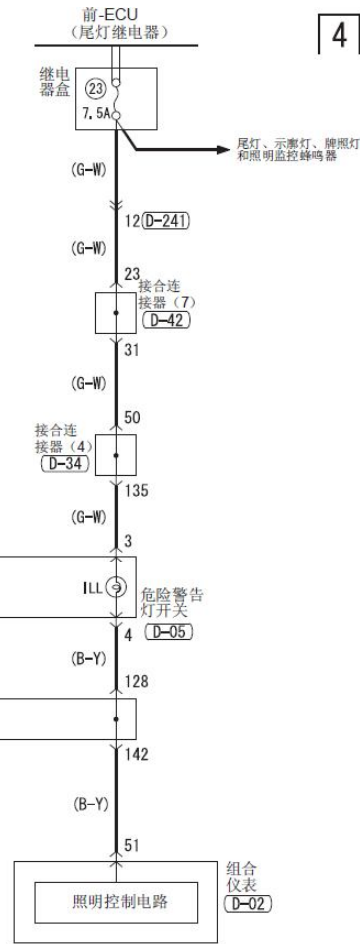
前-ECU
(尾灯继电器)

4

继电器盒
23
7.5A

尾灯、示廓灯、牌照灯和照明监控蜂鸣器

(G-W)

12 D-241

(G-W)

23
接合连接器 (7)
D-42
31

(G-W)

50
接合连接器 (4)
D-34
135

(G-W)

3
ILL
危险警告灯开关
4 D-05

(B-Y)

128

142

(B-Y)

51
组合仪表
D-02
照明控制电路